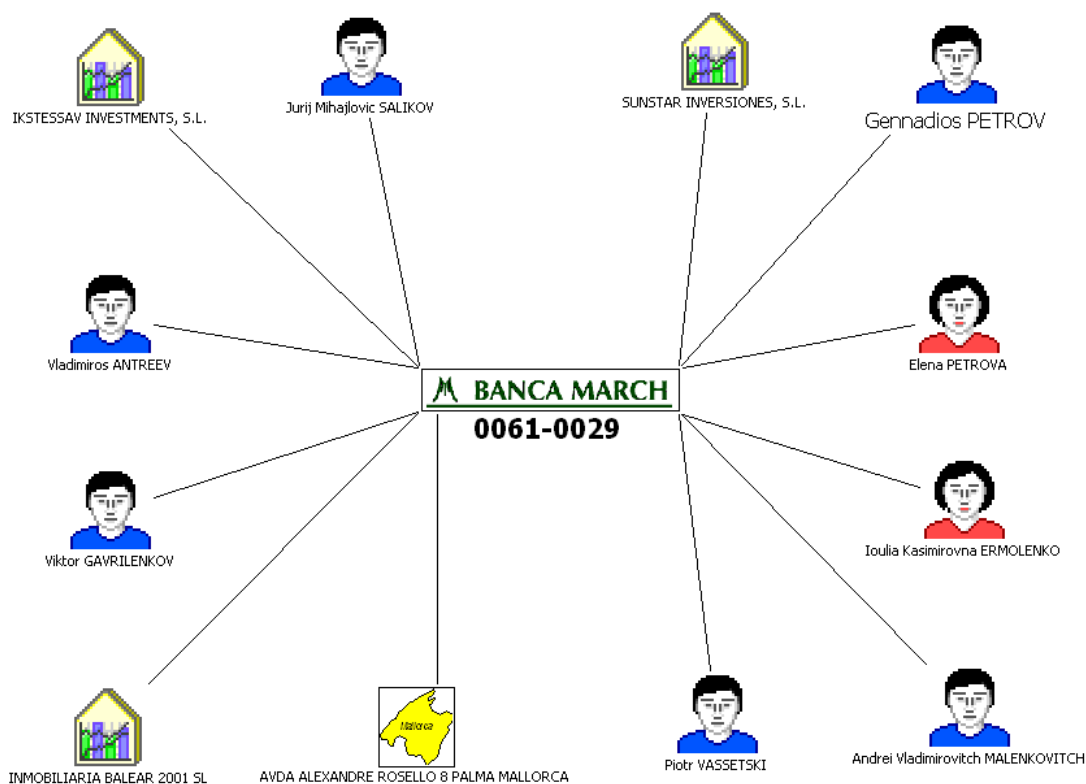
IKSTESSAV INVESTMENTS, S.L.

Jurij Mihajlovic SALIKOV

SUNSTAR INVERSIONES, S.L.

Gennadios PETROV

Vladimiros ANTREEV

BANCA MARCH
0061-0029

Elena PETROVA

Viktor GAVRILENKOV

Ioulia Kasimirovna ERMOLENKO

Mallorca

INMOBILIARIA BALEAR 2001 SL

AVDA ALEXANDRE ROSELLO 8 PALMA MALLORCA

Piotr VASSETSKI

Andrei Vladimirovitch MALENKOVITCH